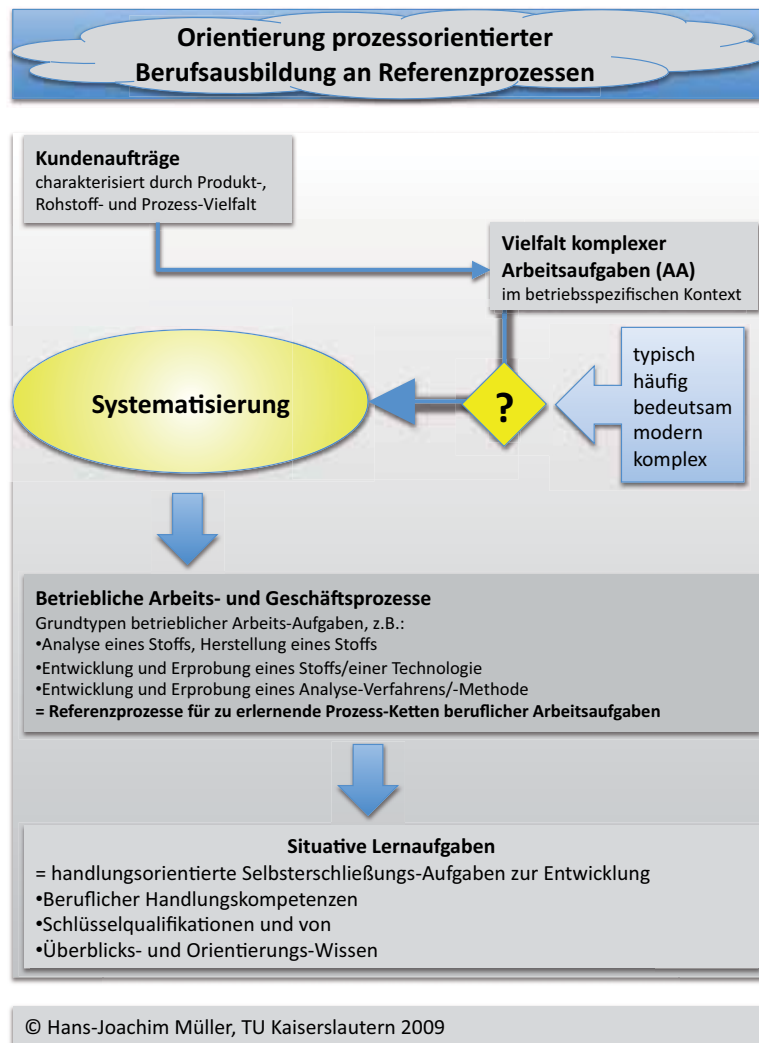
Orientierung prozessorientierter Berufsausbildung an Referenzprozessen

Kundenaufträge
charakterisiert durch Produkt-, Rohstoff- und Prozess-Vielfalt

Vielfalt komplexer Arbeitsaufgaben (AA)
im betriebsspezifischen Kontext

Systematisierung

?

typisch
häufig
bedeutsam
modern
komplex

Betriebliche Arbeits- und Geschäftsprozesse
Grundtypen betrieblicher Arbeits-Aufgaben, z.B.:
•Analyse eines Stoffs, Herstellung eines Stoffs
•Entwicklung und Erprobung eines Stoffs/einer Technologie
•Entwicklung und Erprobung eines Analyse-Verfahrens/-Methode
= Referenzprozesse für zu erlernende Prozess-Ketten beruflicher Arbeitsaufgaben

Situative Lernaufgaben
= handlungsorientierte Selbsterschließungs-Aufgaben zur Entwicklung
•Beruflicher Handlungskompetenzen
•Schlüsselqualifikationen und von
•Überblicks- und Orientierungs-Wissen

© Hans-Joachim Müller, TU Kaiserslautern 2009